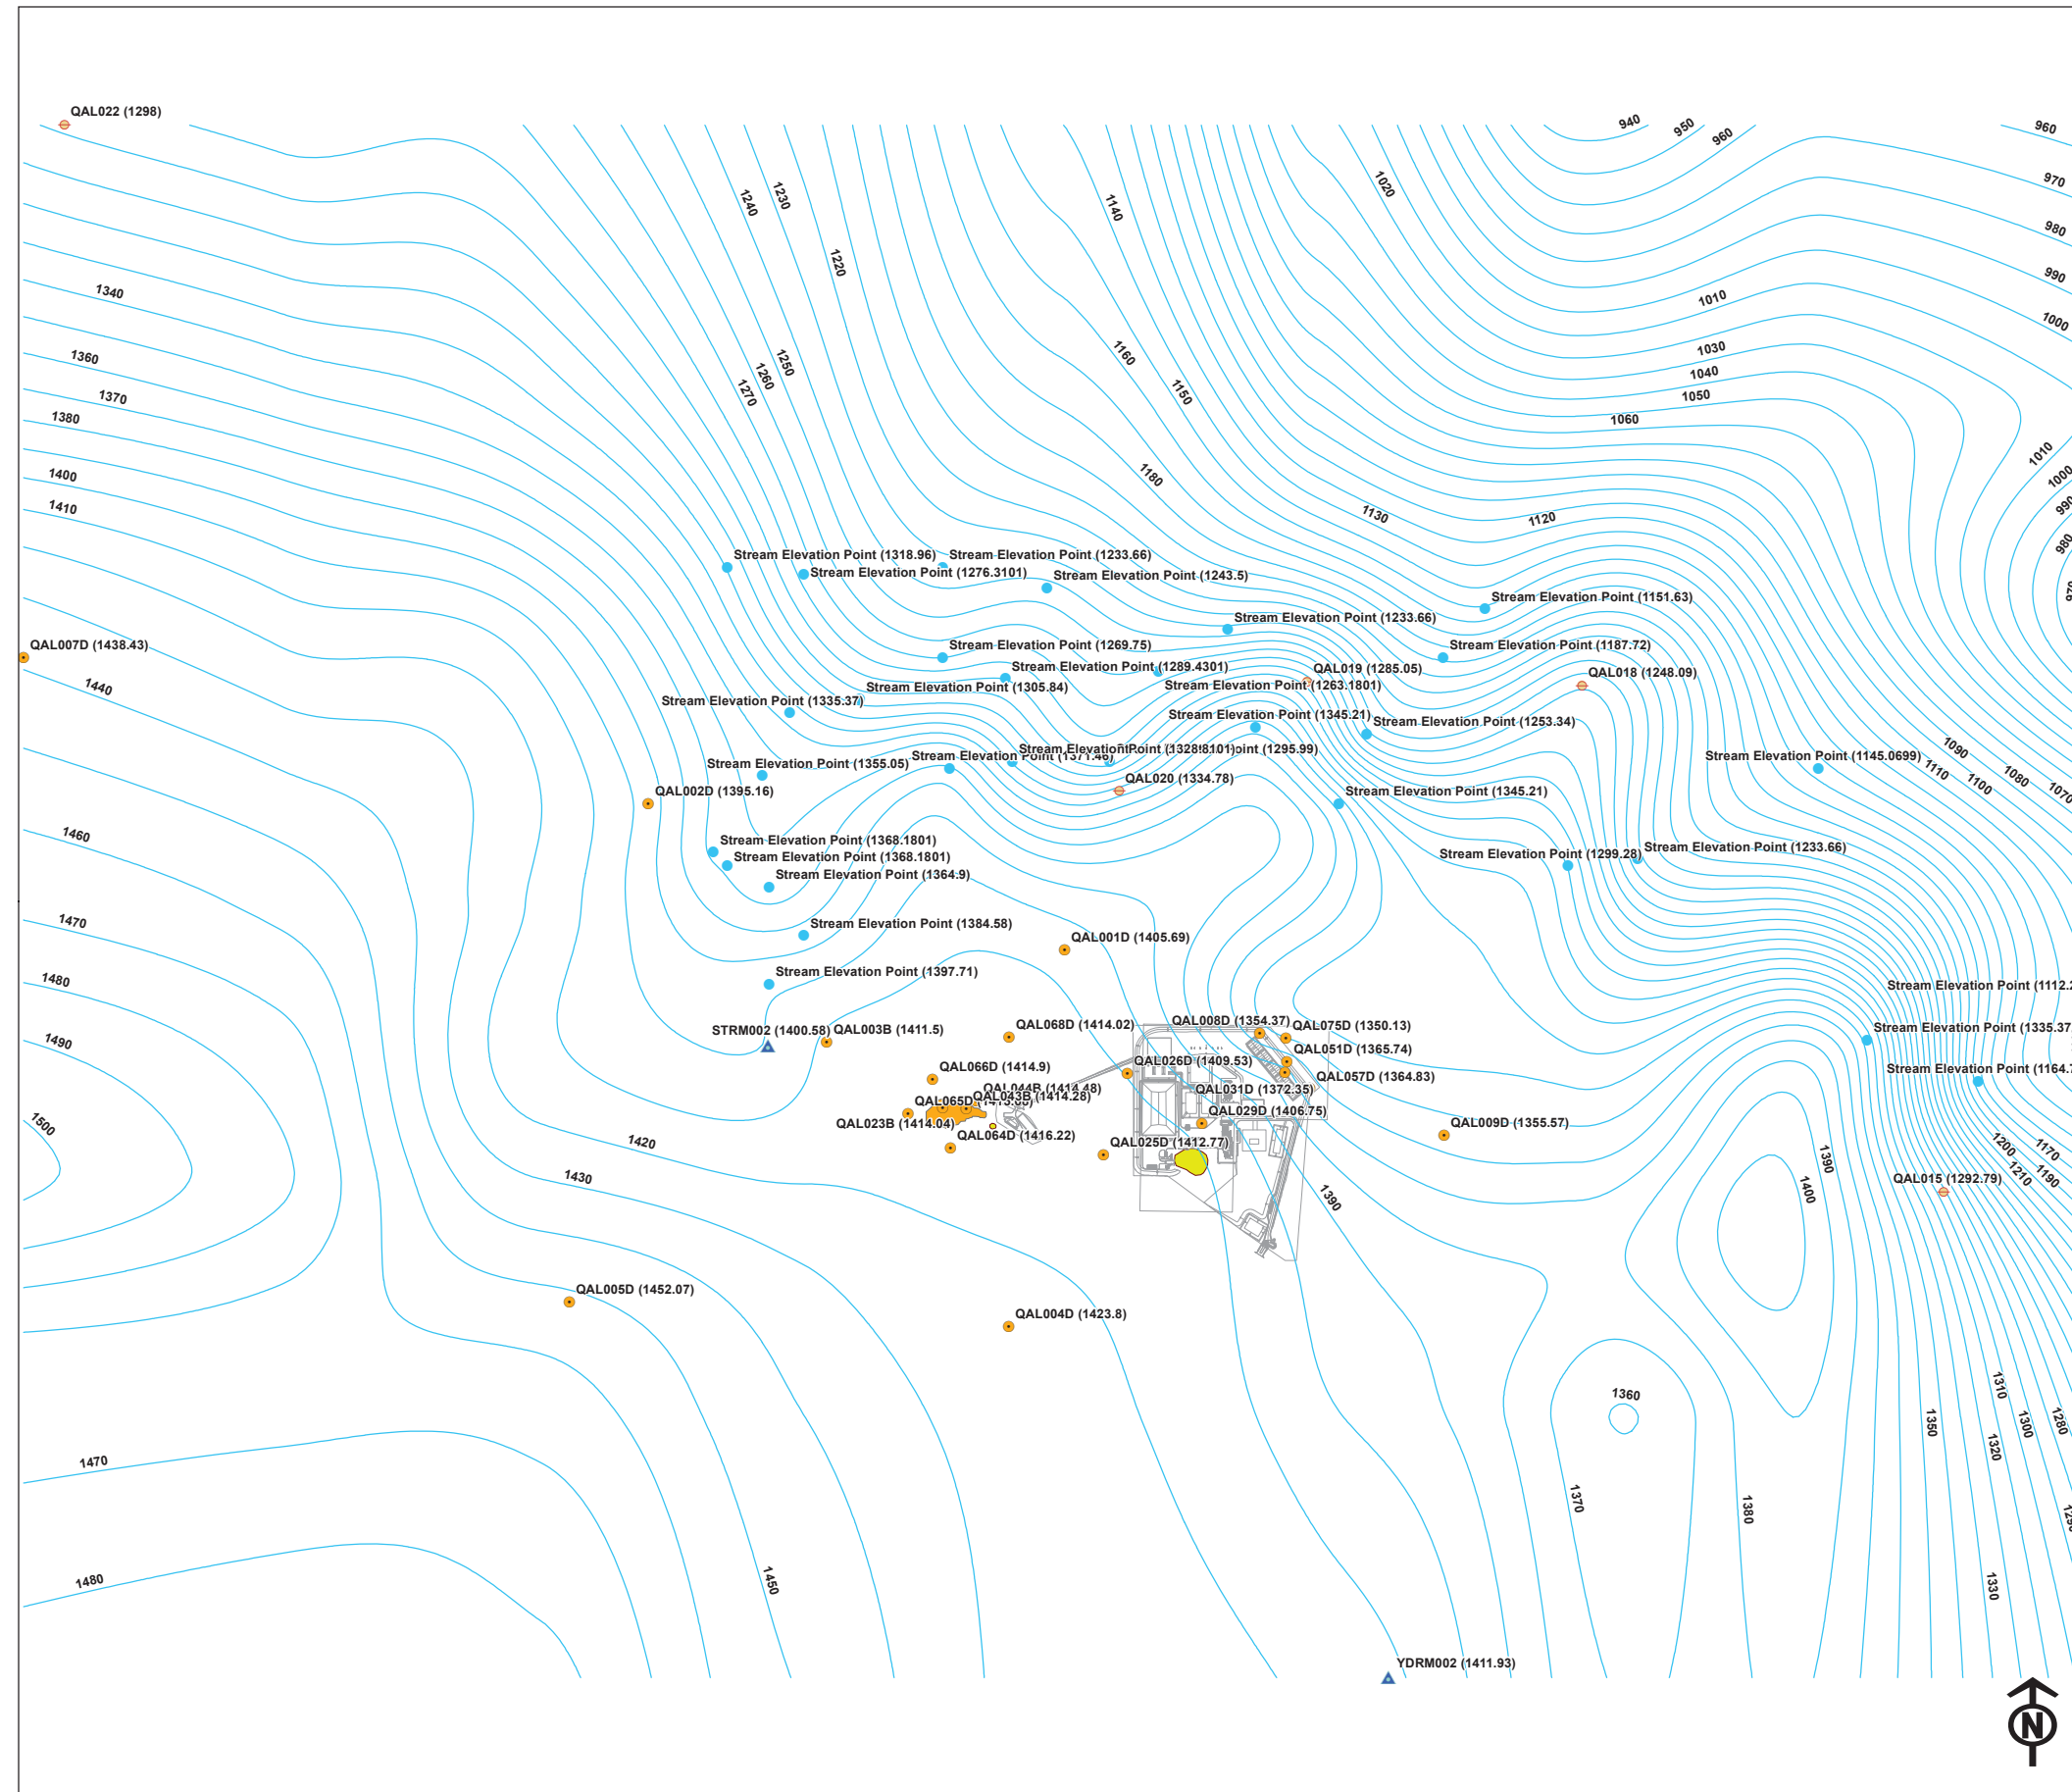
QAL022 (1298)

940
950
960
960
970
980
990
1000
1010
1030
1040
1050
1060
1020
1140
1240
1230
1220
1340
1360
1370
1380
1400
1410
1250
1260
1270
1160
1150
1180
1130
1120
1010
1000
990
980

Stream Elevation Point (1318.96)
Stream Elevation Point (1233.66)
Stream Elevation Point (1276.3101)
Stream Elevation Point (1243.5)
Stream Elevation Point (1151.63)
Stream Elevation Point (1233.66)
Stream Elevation Point (1269.75)
Stream Elevation Point (1187.72)
Stream Elevation Point (1289.4301)
QAL019 (1285.05)
QAL018 (1248.09)
Stream Elevation Point (1305.84)
Stream Elevation Point (1263.1801)
Stream Elevation Point (1335.37)
Stream Elevation Point (1345.21)
Stream Elevation Point (1253.34)
Stream Elevation Point (1328.8101)
Stream Elevation Point (1295.99)
Stream Elevation Point (1371.46)
Stream Elevation Point (1355.05)
Stream Elevation Point (1145.0699)
QAL020 (1334.78)
QAL002D (1395.16)
Stream Elevation Point (1345.21)
QAL007D (1438.43)
1440
1090
1110
1100
1080
1070
1460
Stream Elevation Point (1368.1801)
Stream Elevation Point (1368.1801)
Stream Elevation Point (1364.9)
Stream Elevation Point (1299.28)
Stream Elevation Point (1233.66)
1470
Stream Elevation Point (1384.58)
QAL001D (1405.69)
1480
Stream Elevation Point (1397.71)
Stream Elevation Point (1112.
Stream Elevation Point (1335.37
Stream Elevation Point (1164.
1490
STRM002 (1400.58)
QAL003B (1411.5)
QAL068D (1414.02)
QAL008D (1354.37)
QAL075D (1350.13)
QAL051D (1365.74)
QAL026D (1409.53)
QAL057D (1364.83)
QAL066D (1414.9)
QAL044B (1414.48)
QAL043B (1414.28)
QAL065D (1413.05)
QAL031D (1372.35)
QAL029D (1406.75)
1500
QAL023B (1414.04)
QAL064D (1416.22)
QAL009D (1355.57)
1420
QAL025D (1412.77)
1390
1400
1200
1170
1210
1190
QAL015 (1292.79)
1430
1390
QAL005D (1452.07)
QAL004D (1423.8)
1360
1310
1350
1300
1280
1320
1470
1370
1380
1480
1450
1330
YDRM002 (1411.93)
N